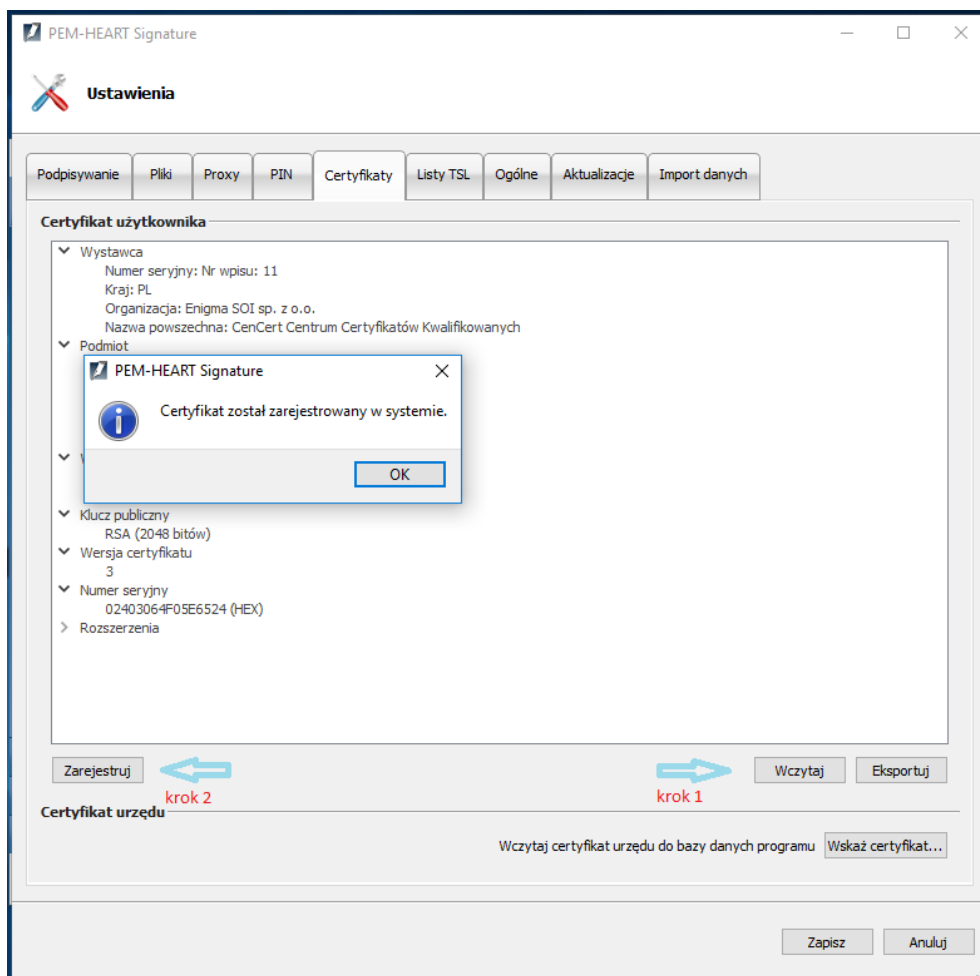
PEM-HEART Signature

Ustawienia

Podpisywanie | Pliki | Proxy | PIN | Certyfikaty | Listy TSL | Ogólne | Aktualizacje | Import danych

Certyfikat użytkownika

Wystawca
Numer seryjny: Nr wpisu: 11
Kraj: PL
Organizacja: Enigma SOI sp. z o.o.
Nazwa powszechna: CenCert Centrum Certyfikatów Kwalifikowanych
Podmiot

PEM-HEART Signature
Certyfikat został zarejestrowany w systemie.
OK

Klucz publiczny
RSA (2048 bitów)
Wersja certyfikatu
3
Numer seryjny
02403064F05E6524 (HEX)
Rozszerzenia

Zarejestruj
krok 2
krok 1
Wczytaj
Eksportuj

Certyfikat urzędu
Wczytaj certyfikat urzędu do bazy danych programu
Wskaż certyfikat...

Zapisz
Anuluj